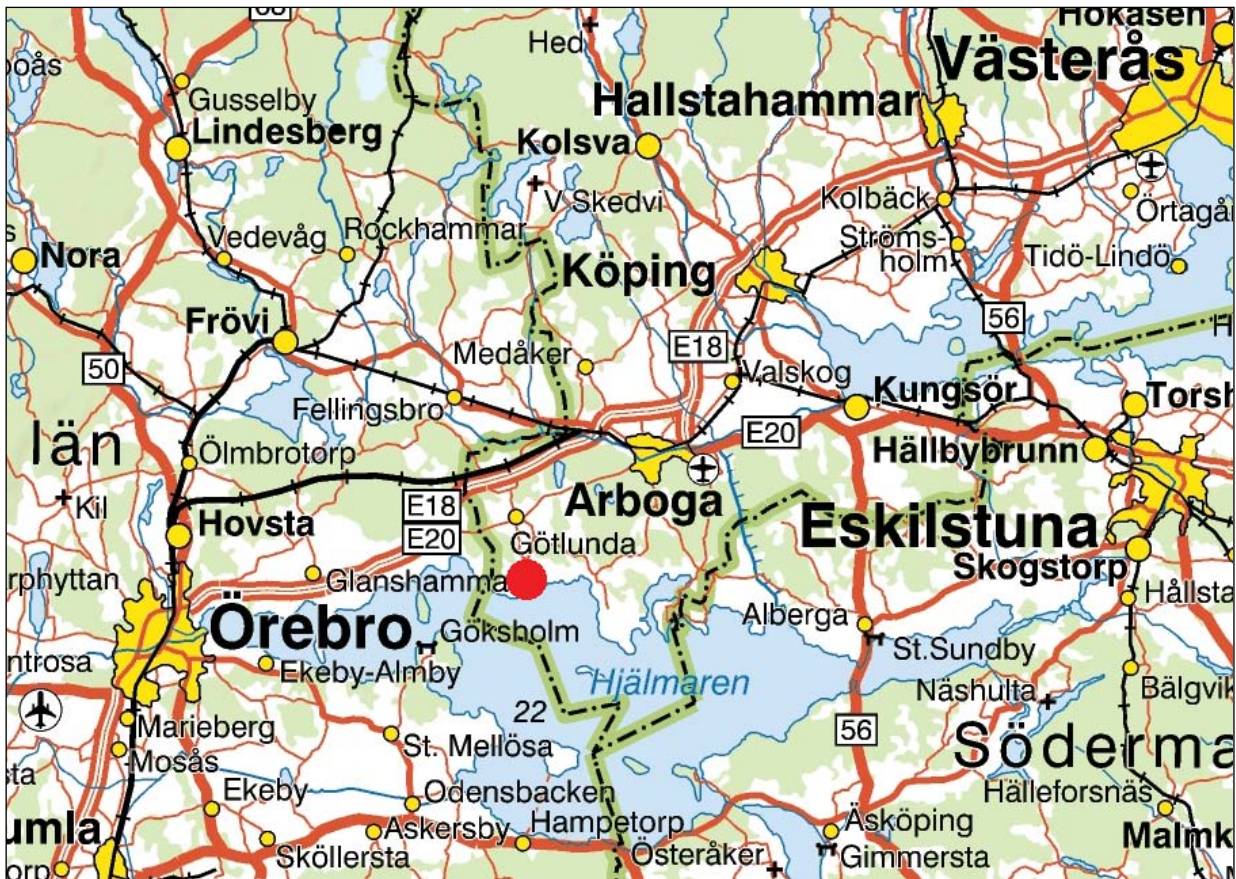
Hed
Hökåsen
Västerås
poås
Gusselby
Hallstahammar
Lindesberg
Kolsva
V Skedvi
Kolbäck
Örtagå
Vedevåg
Rockhammar
Ström-
holm
Tidö-Lindö
Nora
Köping
56
Frövi
Medåker
E18
Valskog
50
Kungsör
Torsh
Fellingsbro
E20
län
Ölmbrotorp
Hällbybrunn
Kil
E18
Arboga
Hovsta
E20
Eskilstuna
Götlunda
Skogstorp
rphyttan
Glanshammar
Hållsta
Alberga
Örebro
Göksholm
St.Sundby
ntrosa
Ekeby-Almby
Hjälmaren
Näshulta
Bälgvik
22
Marieberg
56
Mosås
St. Mellösa
Söderma
ta
Ekeby
Odensbacken
Hälleforsnäs
umla
Askersby
Hampetorp
Äsköping
Malmk
Sköllersta
Österåker
Gimmersta
orp